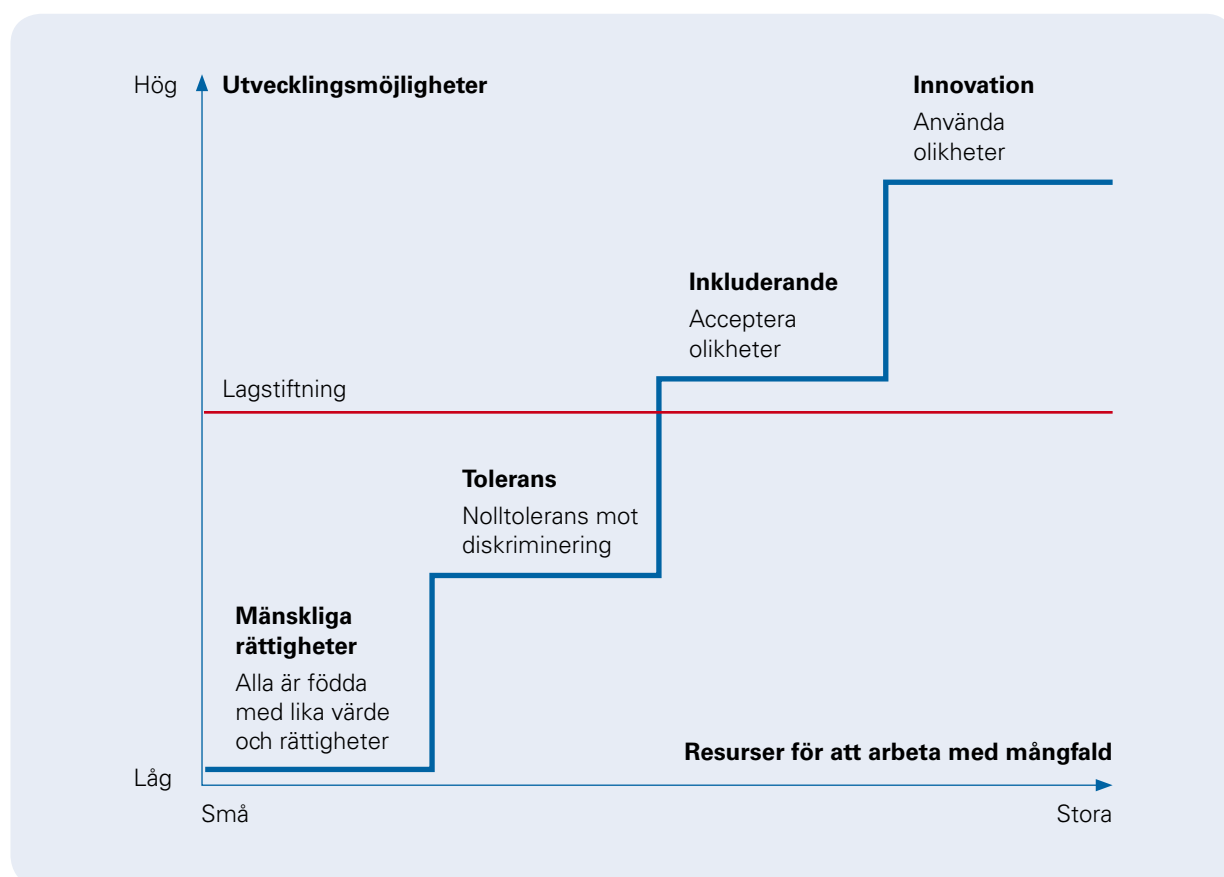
Hög **Utvecklingsmöjligheter**

**Innovation**
Använda olikheter

**Inkluderande**
Acceptera olikheter

Lagstiftning

**Tolerans**
Nolltolerans mot diskriminering

**Mänskliga rättigheter**
Alla är födda med lika värde och rättigheter

**Resurser för att arbeta med mångfald**

Låg

Små

Stora